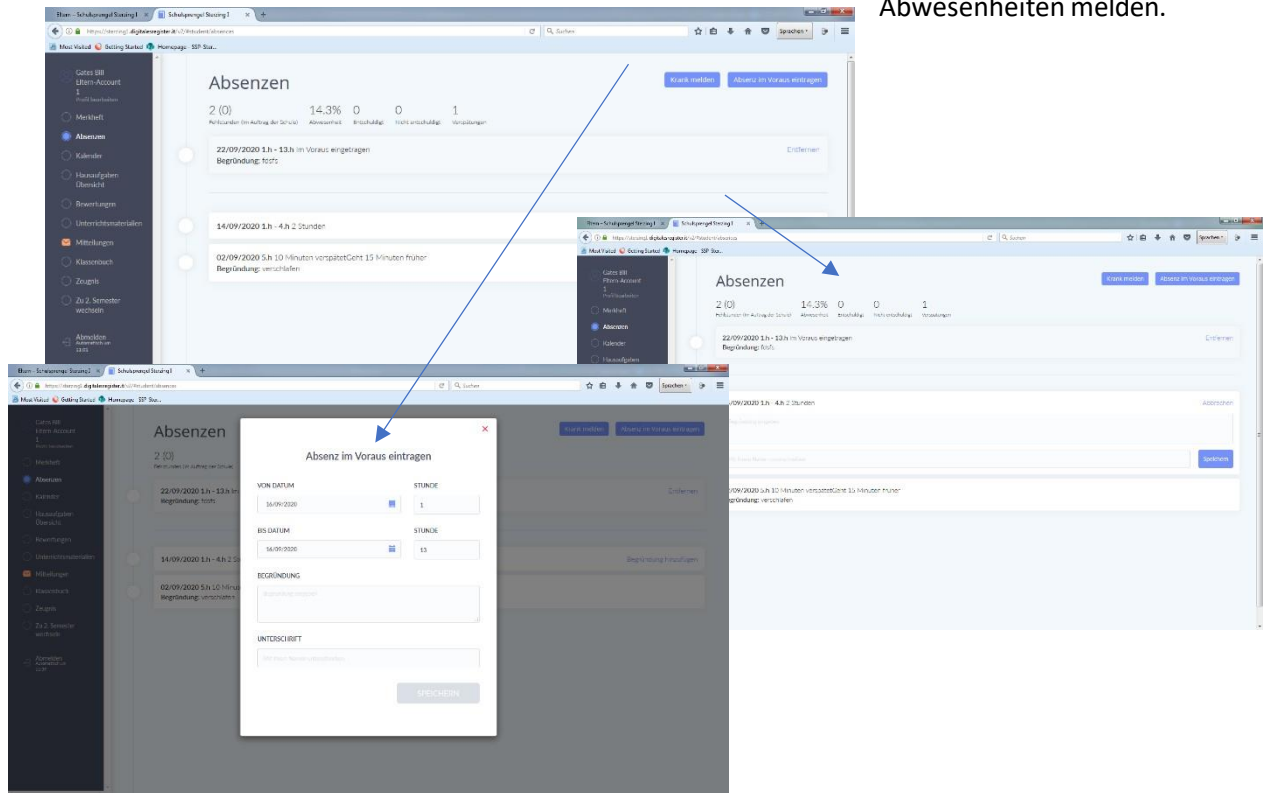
Abwesenheiten melden.

Eltern - Schulsprengel Sterzing I × | Schulsprengel Sterzing I × | +

https://sterzing1.digitalesregister.it/v2/#student/absences

C | Q Suchen

Sprechen

Most Visited | Getting Started | Homepage: SSP Ster...

Gates Bill
Eltern-Account
1
Profil bearbeiten

Merkheft

Absenzen

Kalender

Hausaufgaben Übersicht

Bewertungen

Unterrichtsmaterialien

Mitteilungen

Klassenbuch

Zeugnis

Zu 2. Semester wechseln

Abmelden

Absenzen

Krank melden | Absenz im Voraus eintragen

2 (0) Fehlstunden (im Auftrag der Schule) | 14.3% Abwesenheit | 0 Entschuldigt | 0 Nicht entschuldigt | 1 Verspätungen

22/09/2020 1.h - 13.h im Voraus eingetragen
Begründung: fdsfs

Entfernen

14/09/2020 1.h - 4.h 2 Stunden

02/09/2020 5.h 10 Minuten verspätetGeht 15 Minuten früher
Begründung: verschlafen

Eltern - Schulsprengel Sterzing I × | Schulsprengel Sterzing I × | +

https://sterzing1.digitalesregister.it/v2/#student/absences

Most Visited | Getting Started | Homepage: SSP Ster...

Gates Bill
Eltern-Account
1
Profil bearbeiten

Merkheft

Absenzen

Kalender

Hausaufgaben

Absenzen

Krank melden | Absenz im Voraus eintragen

2 (0) Fehlstunden (im Auftrag der Schule) | 14.3% Abwesenheit | 0 Entschuldigt | 0 Nicht entschuldigt | 1 Verspätungen

22/09/2020 1.h - 13.h im Voraus eingetragen
Begründung: fdsfs

Entfernen

/09/2020 1.h - 4.h 2 Stunden

Abbrechen

Speichern

/09/2020 5.h 10 Minuten verspätetGeht 15 Minuten früher
gründung: verschlafen

Eltern - Schulsprengel Sterzing I × | Schulsprengel Sterzing I × | +

https://sterzing1.digitalesregister.it/v2/#student/absences

Most Visited | Getting Started | Homepage: SSP Ster...

Absenzen

2 (0)

22/09/2020 1.h - 13.h
Begründung: fdsfs

14/09/2020 1.h - 4.h 2 St

02/09/2020 5.h 10 Minu
Begründung: verschlafen

Krank melden | Absenz im Voraus eintragen

Entfernen

Begründung hinzufügen

Absenz im Voraus eintragen

×

VON DATUM
16/09/2020

STUNDE
1

BIS DATUM
16/09/2020

STUNDE
13

BEGRÜNDUNG

Begründung eingeben

UNTERSCHRIFT

SPEICHERN